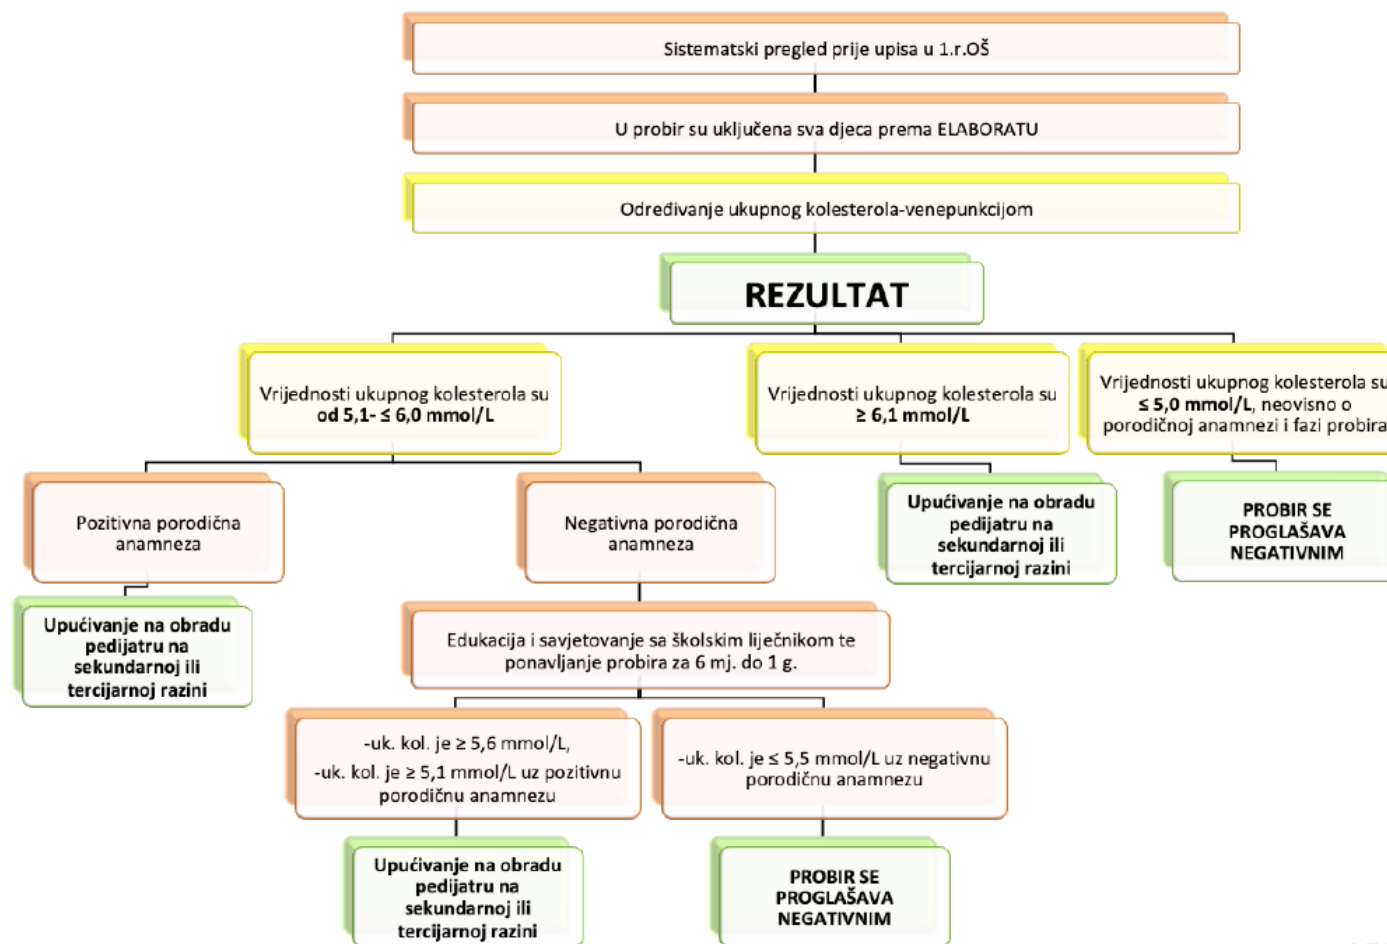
Sistematski pregled prije upisa u 1.r.OŠ

U probir su uključena sva djeca prema ELABORATU

Određivanje ukupnog kolesterola-venepunkcijom

REZULTAT

Vrijednosti ukupnog kolesterola su od 5,1- ≤ 6,0 mmol/L

Vrijednosti ukupnog kolesterola su ≥ 6,1 mmol/L

Vrijednosti ukupnog kolesterola su ≤ 5,0 mmol/L, neovisno o porodičnoj anamnezi i fazi probira

Pozitivna porodična anamneza

Negativna porodična anamneza

Upućivanje na obradu pedijatru na sekundarnoj ili tercijarnoj razini

PROBIR SE PROGLAŠAVA NEGATIVNIM

Upućivanje na obradu pedijatru na sekundarnoj ili tercijarnoj razini

Edukacija i savjetovanje sa školskim liječnikom te ponavljanje probira za 6 mj. do 1 g.

-uk. kol. je ≥ 5,6 mmol/L,
-uk. kol. je ≥ 5,1 mmol/L uz pozitivnu porodičnu anamnezu

-uk. kol. je ≤ 5,5 mmol/L uz negativnu porodičnu anamnezu

Upućivanje na obradu pedijatru na sekundarnoj ili tercijarnoj razini

PROBIR SE PROGLAŠAVA NEGATIVNIM